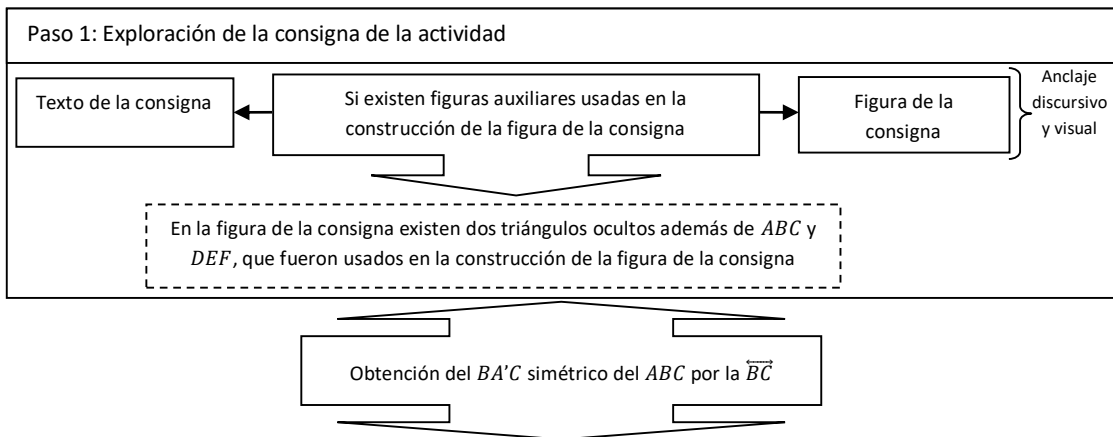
Paso 1: Exploración de la consigna de la actividad

Texto de la consigna

Si existen figuras auxiliares usadas en la construcción de la figura de la consigna

Figura de la consigna

Anclaje discursivo y visual

En la figura de la consigna existen dos triángulos ocultos además de $ABC$ y $DEF$, que fueron usados en la construcción de la figura de la consigna

Obtención del $BA'C$ simétrico del $ABC$ por la $\overleftrightarrow{BC}$